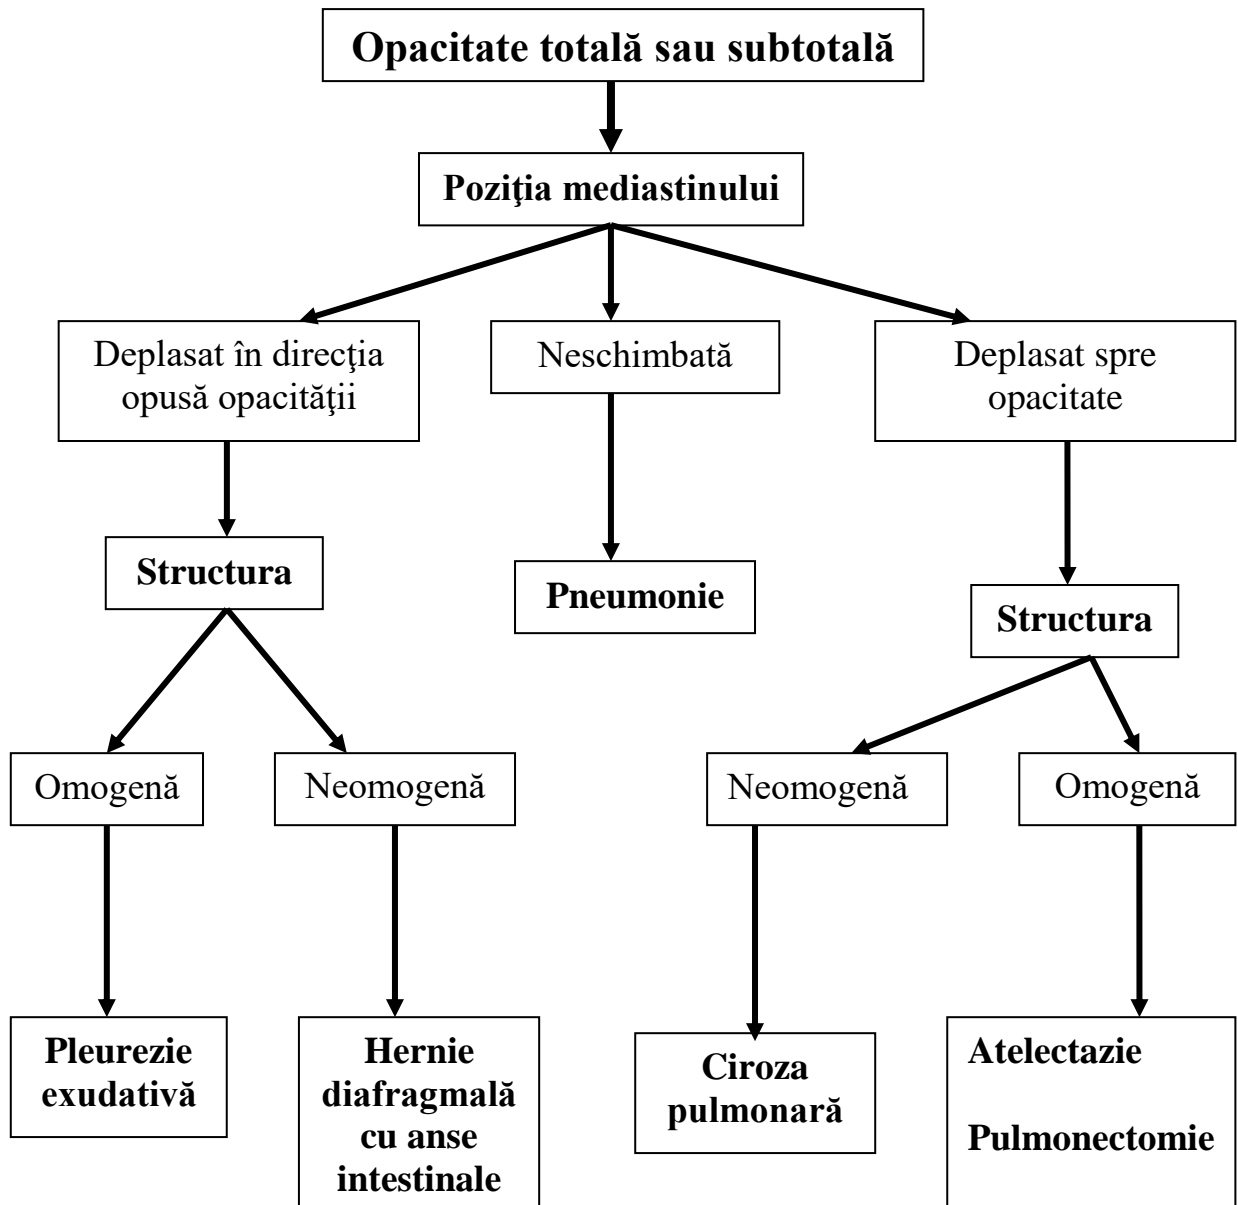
Opacitate totală sau subtotală

Poziţia mediastinului

Deplasat în direcţia opusă opacităţii

Neschimbată

Deplasat spre opacitate

Structura

Pneumonie

Structura

Omogenă

Neomogenă

Neomogenă

Omogenă

Pleurezie exudativă

Hernie diafragmală cu anse intestinale

Ciroza pulmonară

Atelectazie

Pulmonectomie